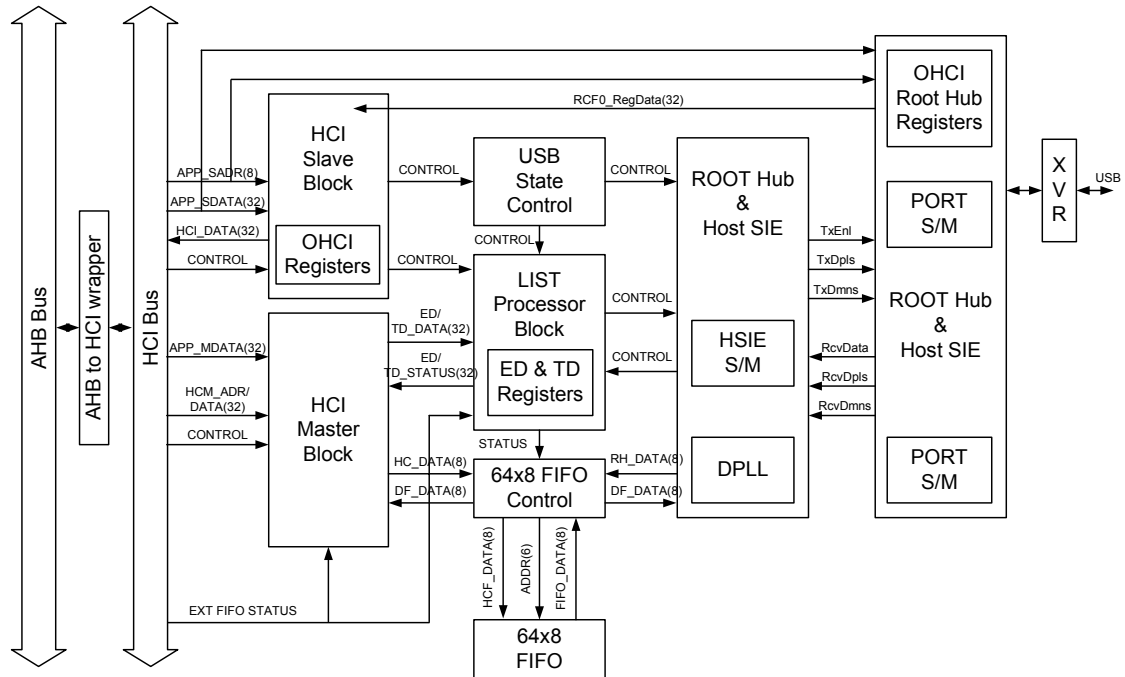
AHB Bus

AHB to HCI wrapper

HCI Bus

APP_SADR(8)

APP_SDATA(32)

HCI_DATA(32)

CONTROL

APP_MDATA(32)

HCM_ADR/ DATA(32)

CONTROL

EXT FIFO STATUS

HCI Slave Block

OHCI Registers

HCI Master Block

RCF0_RegData(32)

CONTROL

CONTROL

ED/ TD_DATA(32)

ED/ TD_STATUS(32)

HC_DATA(8)

DF_DATA(8)

USB State Control

CONTROL

LIST Processor Block

ED & TD Registers

STATUS

64x8 FIFO Control

HCF_DATA(8)

ADDR(6)

FIFO_DATA(8)

64x8 FIFO

CONTROL

CONTROL

CONTROL

RH_DATA(8)

DF_DATA(8)

ROOT Hub & Host SIE

HSIE S/M

DPLL

TxEnl

TxDpls

TxDmns

RcvData

RcvDpls

RcvDmns

OHCI Root Hub Registers

PORT S/M

ROOT Hub & Host SIE

PORT S/M

X V R

USB